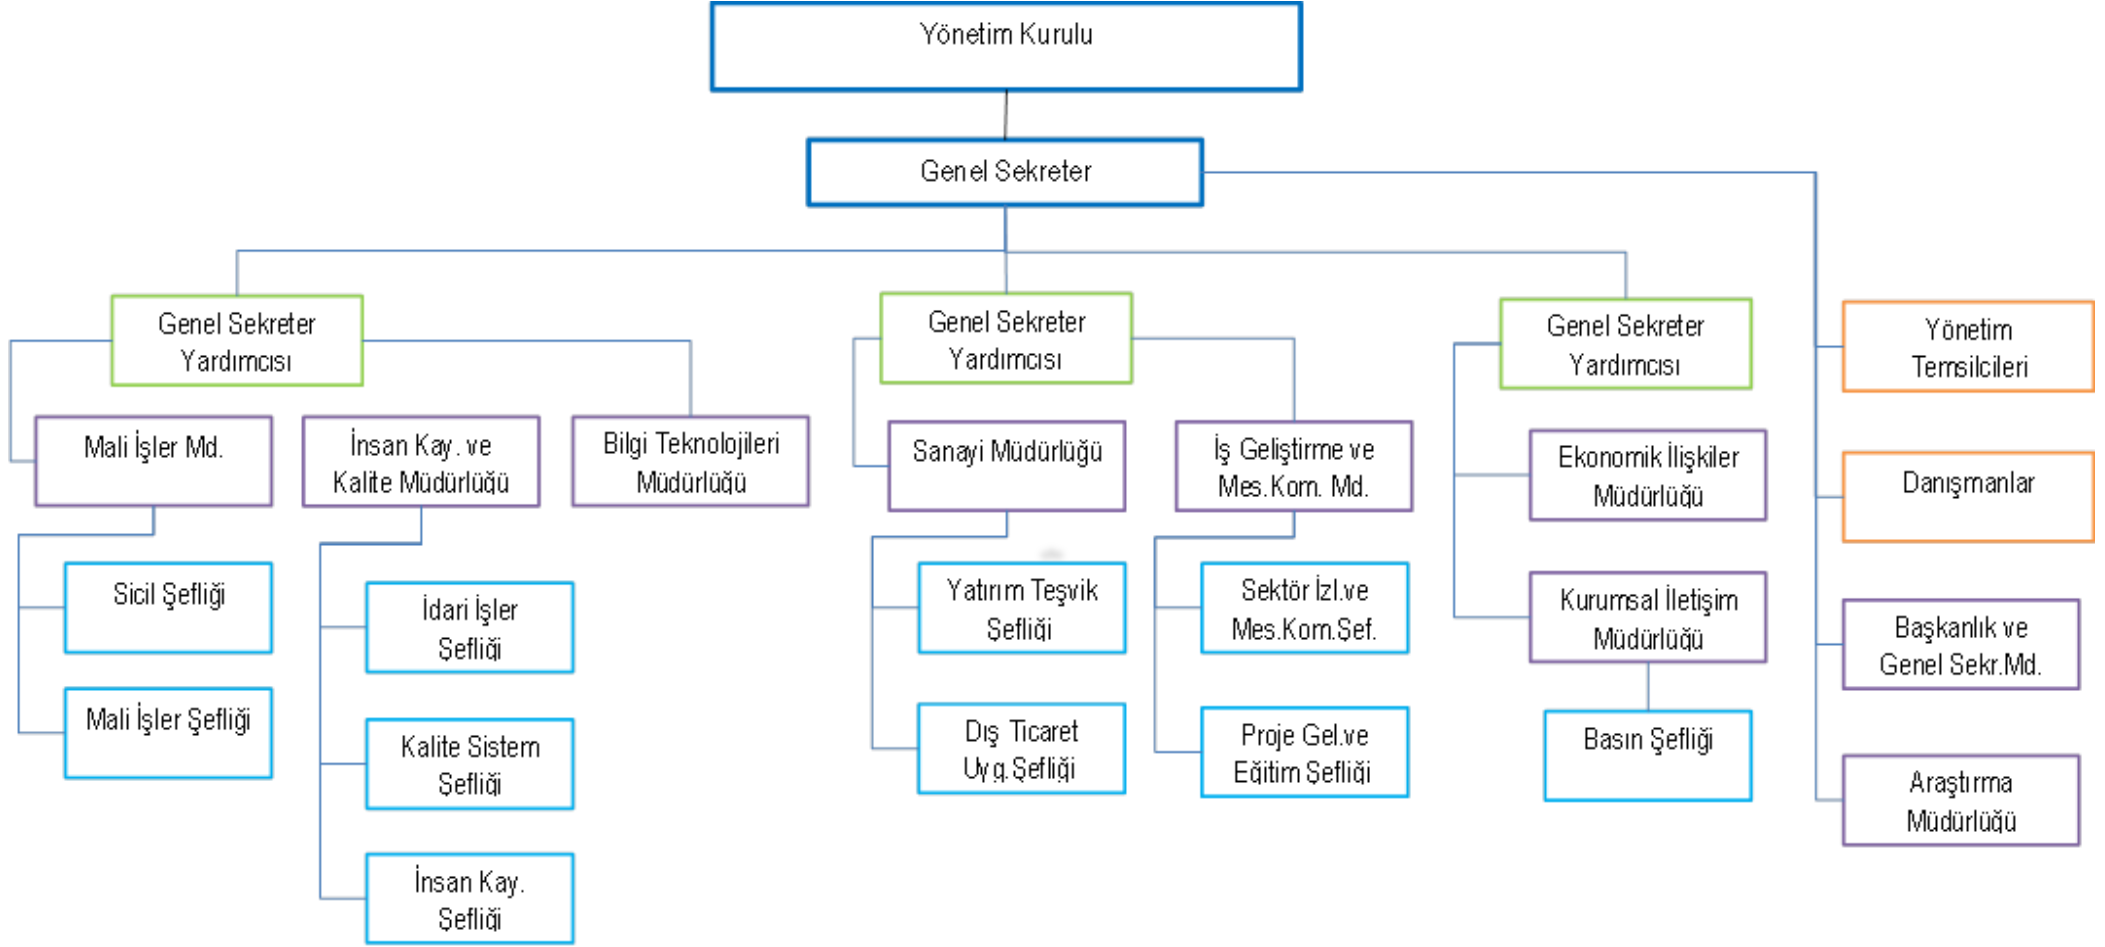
Yönetim Kurulu

Genel Sekreter

Genel Sekreter Yardımcısı

Mali İşler Md.

Sicil Şefliği

Mali İşler Şefliği

İnsan Kay. ve Kalite Müdürlüğü

İdari İşler Sefliği

Kalite Sistem Sefliği

İnsan Kay. Sefliği

Bilgi Teknolojileri Müdürlüğü

Genel Sekreter Yardımcısı

Sanayi Müdürlüğü

Yatırım Teşvik Sefliği

Dış Ticaret Uyg.Şefliği

İş Geliştirme ve Mes.Kom. Md.

Sektör İzl.ve Mes.Kom.Sef.

Proje Gel.ve Eğitim Şefliği

Genel Sekreter Yardımcısı

Ekonomik İlişkiler Müdürlüğü

Kurumsal İletişim Müdürlüğü

Basın Şefliği

Yönetim Temsilcileri

Danışmanlar

Başkanlık ve Genel Sekr.Md.

Araştırma Müdürlüğü